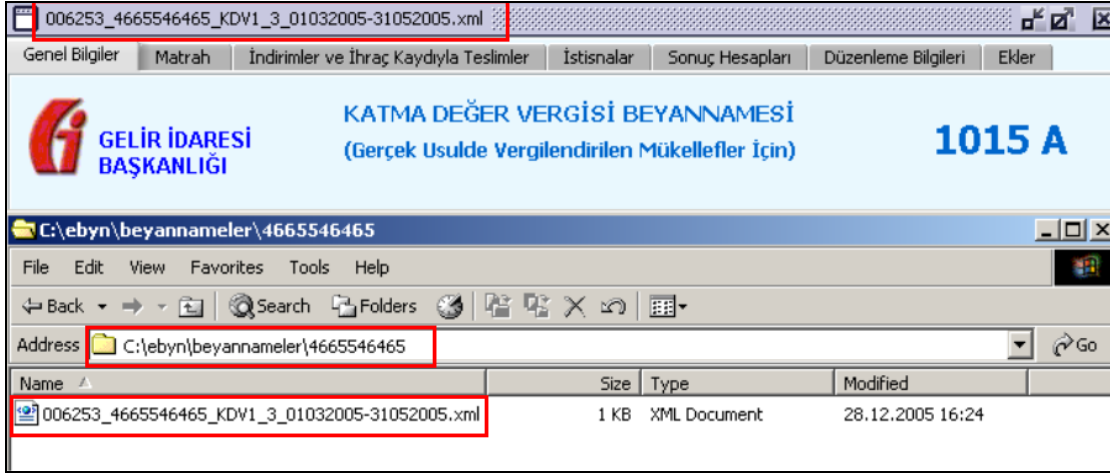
006253_4665546465_KDV1_3_01032005-31052005.xml

Genel Bilgiler | Matrah | İndirimler ve İhraç Kaydıyla Teslimler | İstisnalar | Sonuç Hesapları | Düzenleme Bilgileri | Ekler

GELİR İDARESİ BAŞKANLIĞI

KATMA DEĞER VERGİSİ BEYANNAMESİ
(Gerçek Usulde Vergilendirilen Mükellefler İçin)

1015 A

C:\ebyn\beyannameler\4665546465

File Edit View Favorites Tools Help

Back Search Folders

Address C:\ebyn\beyannameler\4665546465 Go

| Name | Size | Type | Modified |
|---|---|---|---|
| 006253_4665546465_KDV1_3_01032005-31052005.xml | 1 KB | XML Document | 28.12.2005 16:24 |